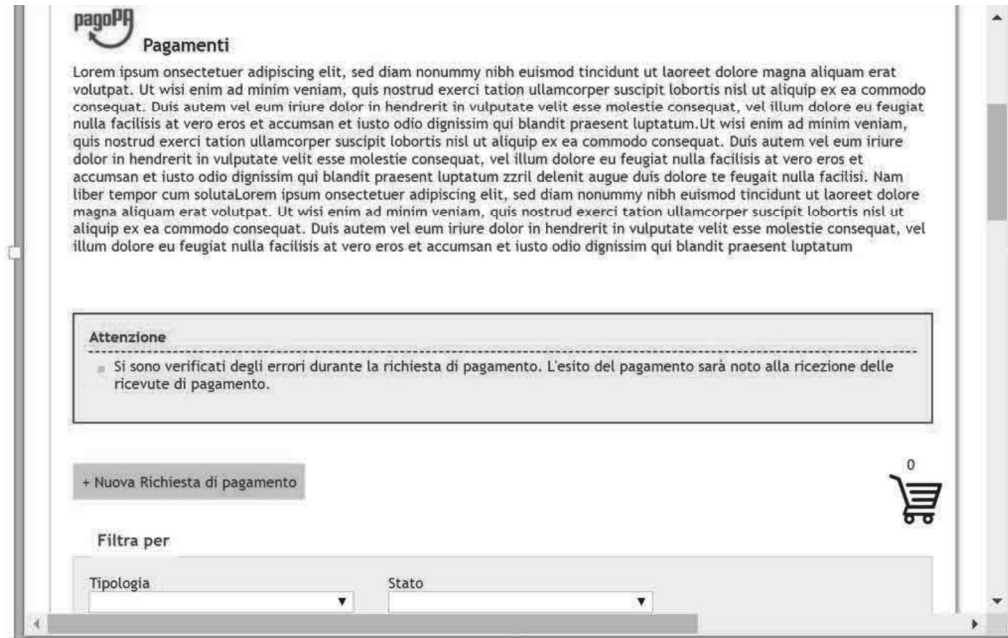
pagoPA

Pagamenti

Lorem ipsum onsectetuer adipiscing elit, sed diam nonummy nibh euismod tincidunt ut laoreet dolore magna aliquam erat volutpat. Ut wisi enim ad minim veniam, quis nostrud exerci tation ullamcorper suscipit lobortis nisl ut aliquip ex ea commodo consequat. Duis autem vel eum iriure dolor in hendrerit in vulputate velit esse molestie consequat, vel illum dolore eu feugiat nulla facilisis at vero eros et accumsan et iusto odio dignissim qui blandit praesent luptatum.Ut wisi enim ad minim veniam, quis nostrud exerci tation ullamcorper suscipit lobortis nisl ut aliquip ex ea commodo consequat. Duis autem vel eum iriure dolor in hendrerit in vulputate velit esse molestie consequat, vel illum dolore eu feugiat nulla facilisis at vero eros et accumsan et iusto odio dignissim qui blandit praesent luptatum zzril delenit augue duis dolore te feugait nulla facilisi. Nam liber tempor cum solutaLorem ipsum onsectetuer adipiscing elit, sed diam nonummy nibh euismod tincidunt ut laoreet dolore magna aliquam erat volutpat. Ut wisi enim ad minim veniam, quis nostrud exerci tation ullamcorper suscipit lobortis nisl ut aliquip ex ea commodo consequat. Duis autem vel eum iriure dolor in hendrerit in vulputate velit esse molestie consequat, vel illum dolore eu feugiat nulla facilisis at vero eros et accumsan et iusto odio dignissim qui blandit praesent luptatum

Attenzione

Si sono verificati degli errori durante la richiesta di pagamento. L'esito del pagamento sarà noto alla ricezione delle ricevute di pagamento.

+ Nuova Richiesta di pagamento

0

Filtra per

Tipologia

Stato